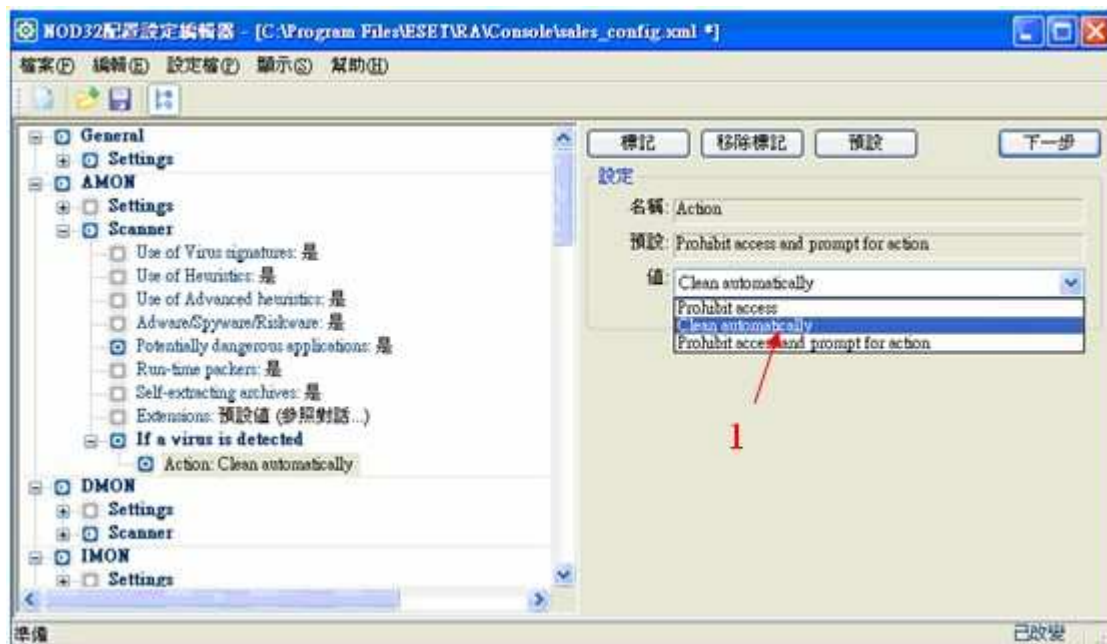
NOD32配置設定編輯器 - [C:\Program Files\ESET\RA\Console\sales_config.xml *]

檔案(F) 編輯(E) 設定檔(P) 顯示(S) 幫助(H)

General
Settings
AMON
Settings
Scanner
Use of Virus signatures: 是
Use of Heuristics: 是
Use of Advanced heuristics: 是
Adware/Spyware/Riskware: 是
Potentially dangerous applications: 是
Run-time packers: 是
Self-extracting archives: 是
Extensions: 預設值 (參照對話...)
If a virus is detected
Action: Clean automatically
DMON
Settings
Scanner
IMON
Settings

標記 移除標記 預設 下一步

設定
名稱: Action
預設: Prohibit access and prompt for action
值: Clean automatically
Prohibit access
Clean automatically
Prohibit access and prompt for action

1

準備 已改變